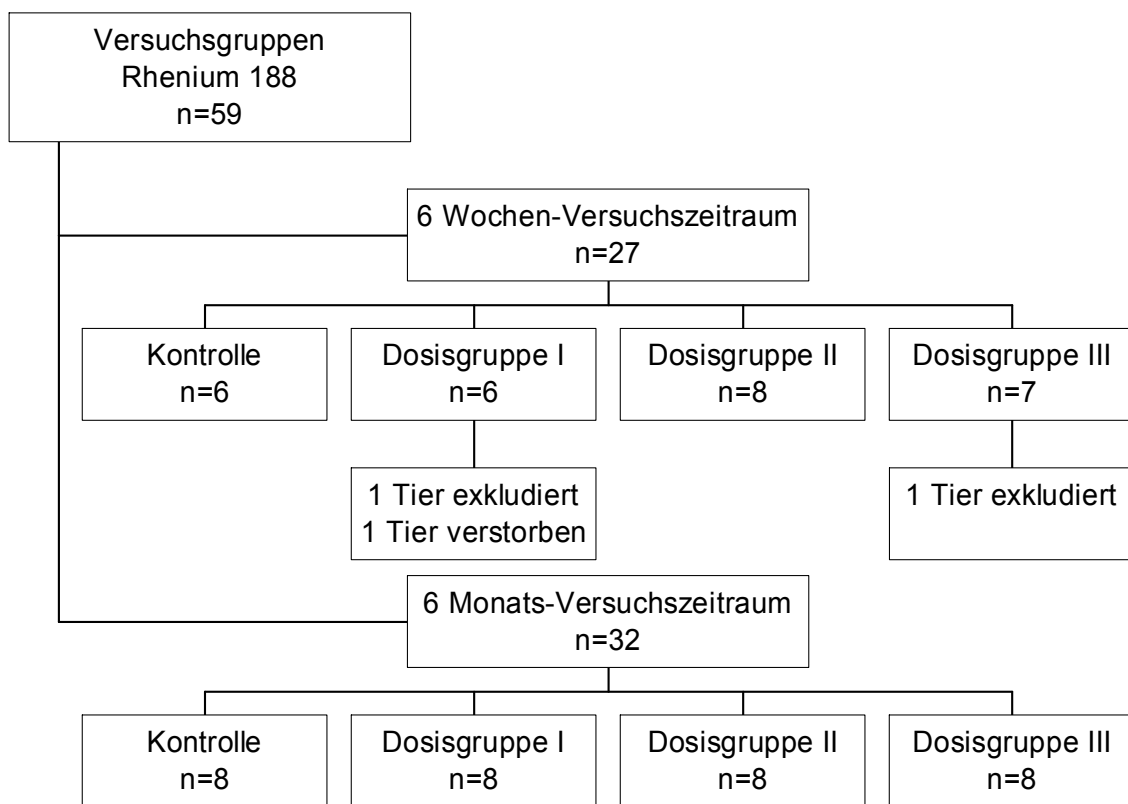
Versuchsgruppen
Rhenium 188
n=59

6 Wochen-Versuchszeitraum
n=27

Kontrolle
n=6

Dosisgruppe I
n=6

Dosisgruppe II
n=8

Dosisgruppe III
n=7

1 Tier exkludiert
1 Tier verstorben

1 Tier exkludiert

6 Monats-Versuchszeitraum
n=32

Kontrolle
n=8

Dosisgruppe I
n=8

Dosisgruppe II
n=8

Dosisgruppe III
n=8